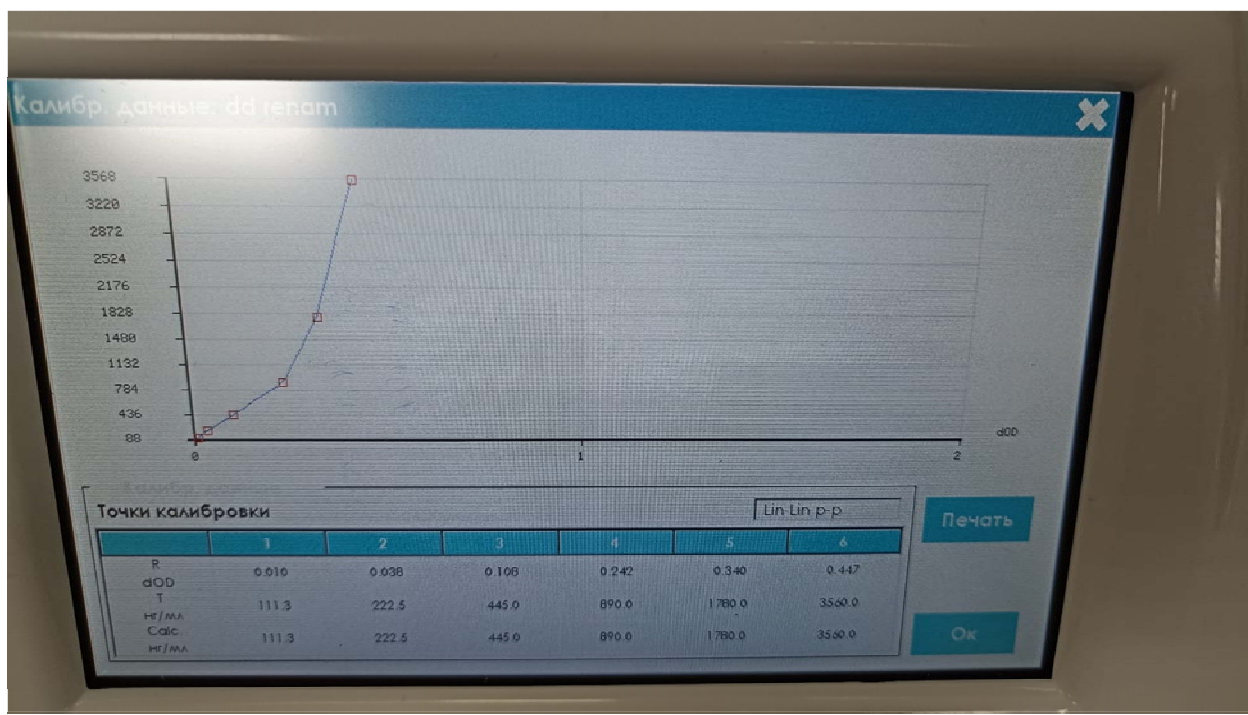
Калибр. данные: dd renam

3568
3220
2872
2524
2176
1828
1480
1132
784
436
88

0
1
2
dOD

Точки калибровки

Lin-Lin p-p

Печать

| | 1 | 2 | 3 | 4 | 5 | 6 |
|---|---|---|---|---|---|---|
| R dOD | 0.010 | 0.038 | 0.108 | 0.242 | 0.340 | 0.447 |
| T нг/мл | 111.3 | 222.5 | 445.0 | 890.0 | 1780.0 | 3560.0 |
| Calc. нг/мл | 111.3 | 222.5 | 445.0 | 890.0 | 1780.0 | 3560.0 |

Ок